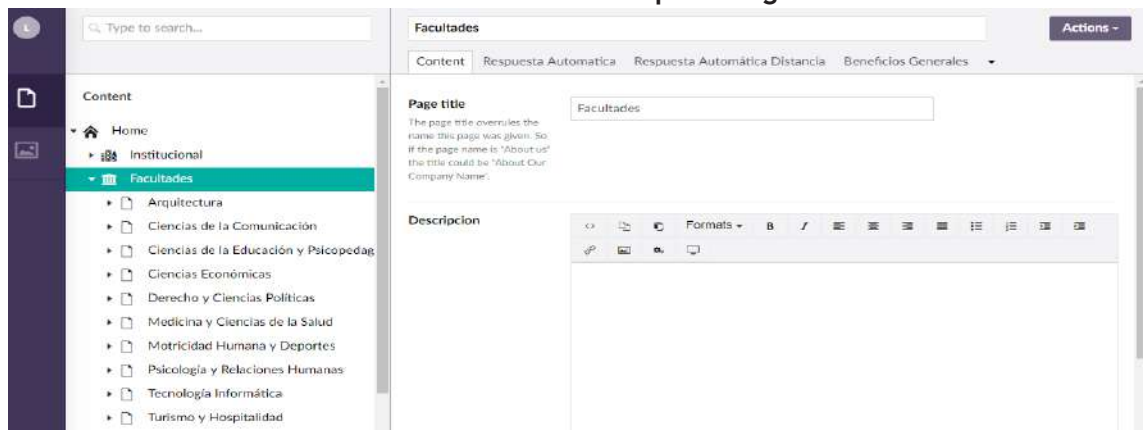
Type to search...

Facultades

Actions -

Content | Respuesta Automatica | Respuesta Automática Distancia | Beneficios Generales

Content

Home
Institucional
Facultades
Arquitectura
Ciencias de la Comunicación
Ciencias de la Educación y Psicopedag
Ciencias Económicas
Derecho y Ciencias Politicas
Medicina y Ciencias de la Salud
Motricidad Humana y Deportes
Psicología y Relaciones Humanas
Tecnología Informática
Turismo y Hospitalidad

Page title
The page title overrules the name this page was given. So if the page name is "About us" the title could be "About Our Company Name".

Facultades

Descripcion

Formats